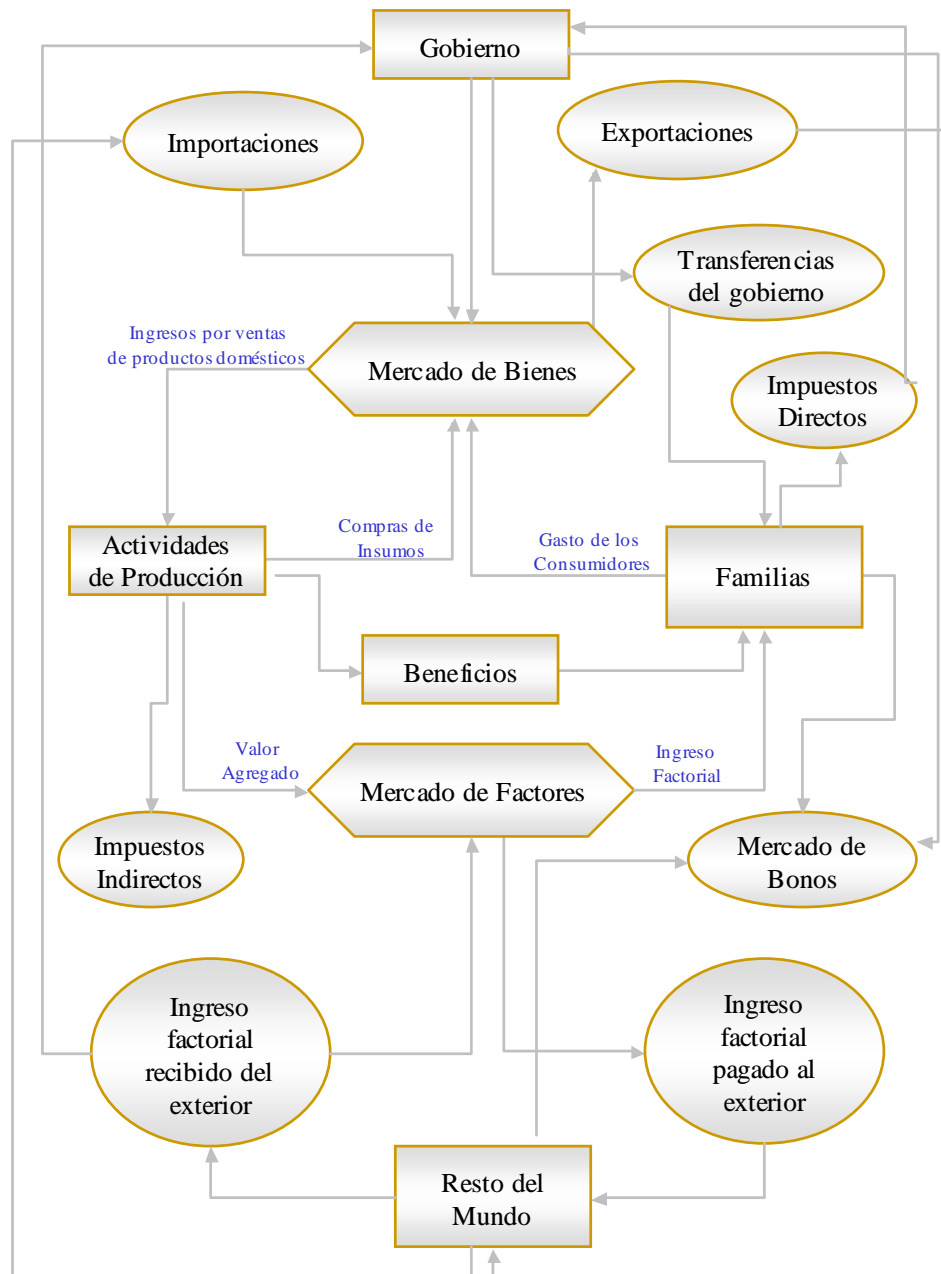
Gobierno

Importaciones

Exportaciones

Transferencias del gobierno

Ingresos por ventas de productos domésticos

Mercado de Bienes

Impuestos Directos

Actividades de Producción

Compras de Insumos

Gasto de los Consumidores

Familias

Beneficios

Valor Agregado

Mercado de Factores

Ingreso Factorial

Impuestos Indirectos

Mercado de Bonos

Ingreso factorial recibido del exterior

Ingreso factorial pagado al exterior

Resto del Mundo